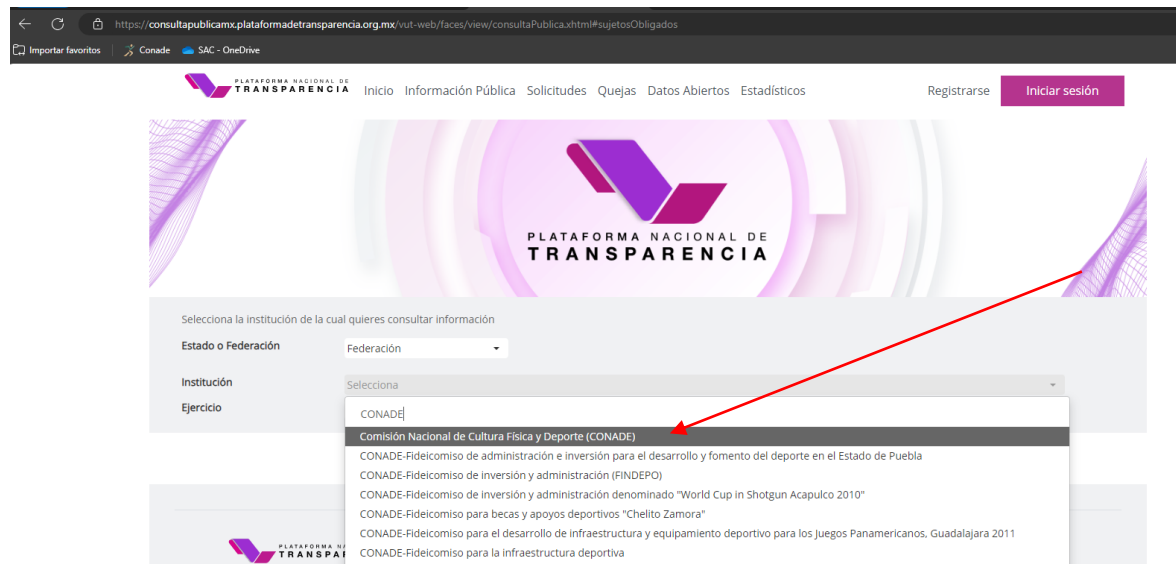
https://consultapublicamx.plataformadetransparencia.org.mx/vut-web/faces/view/consultaPublica.xhtml#sujetosObligados

Importar favoritos | Conade | SAC - OneDrive

PLATAFORMA NACIONAL DE TRANSPARENCIA

Inicio Información Pública Solicitudes Quejas Datos Abiertos Estadísticos

Registrarse

Iniciar sesión

PLATAFORMA NACIONAL DE TRANSPARENCIA

Selecciona la institución de la cual quieres consultar información

Estado o Federación Federación

Institución Selecciona

Ejercicio

CONADE

Comisión Nacional de Cultura Física y Deporte (CONADE)

CONADE-Fideicomiso de administración e inversión para el desarrollo y fomento del deporte en el Estado de Puebla

CONADE-Fideicomiso de inversión y administración (FINDEPO)

CONADE-Fideicomiso de inversión y administración denominado "World Cup in Shotgun Acapulco 2010"

CONADE-Fideicomiso para becas y apoyos deportivos "Chelito Zamora"

CONADE-Fideicomiso para el desarrollo de infraestructura y equipamiento deportivo para los Juegos Panamericanos, Guadalajara 2011

CONADE-Fideicomiso para la infraestructura deportiva

PLATAFORMA NACIONAL DE TRANSPARENCIA